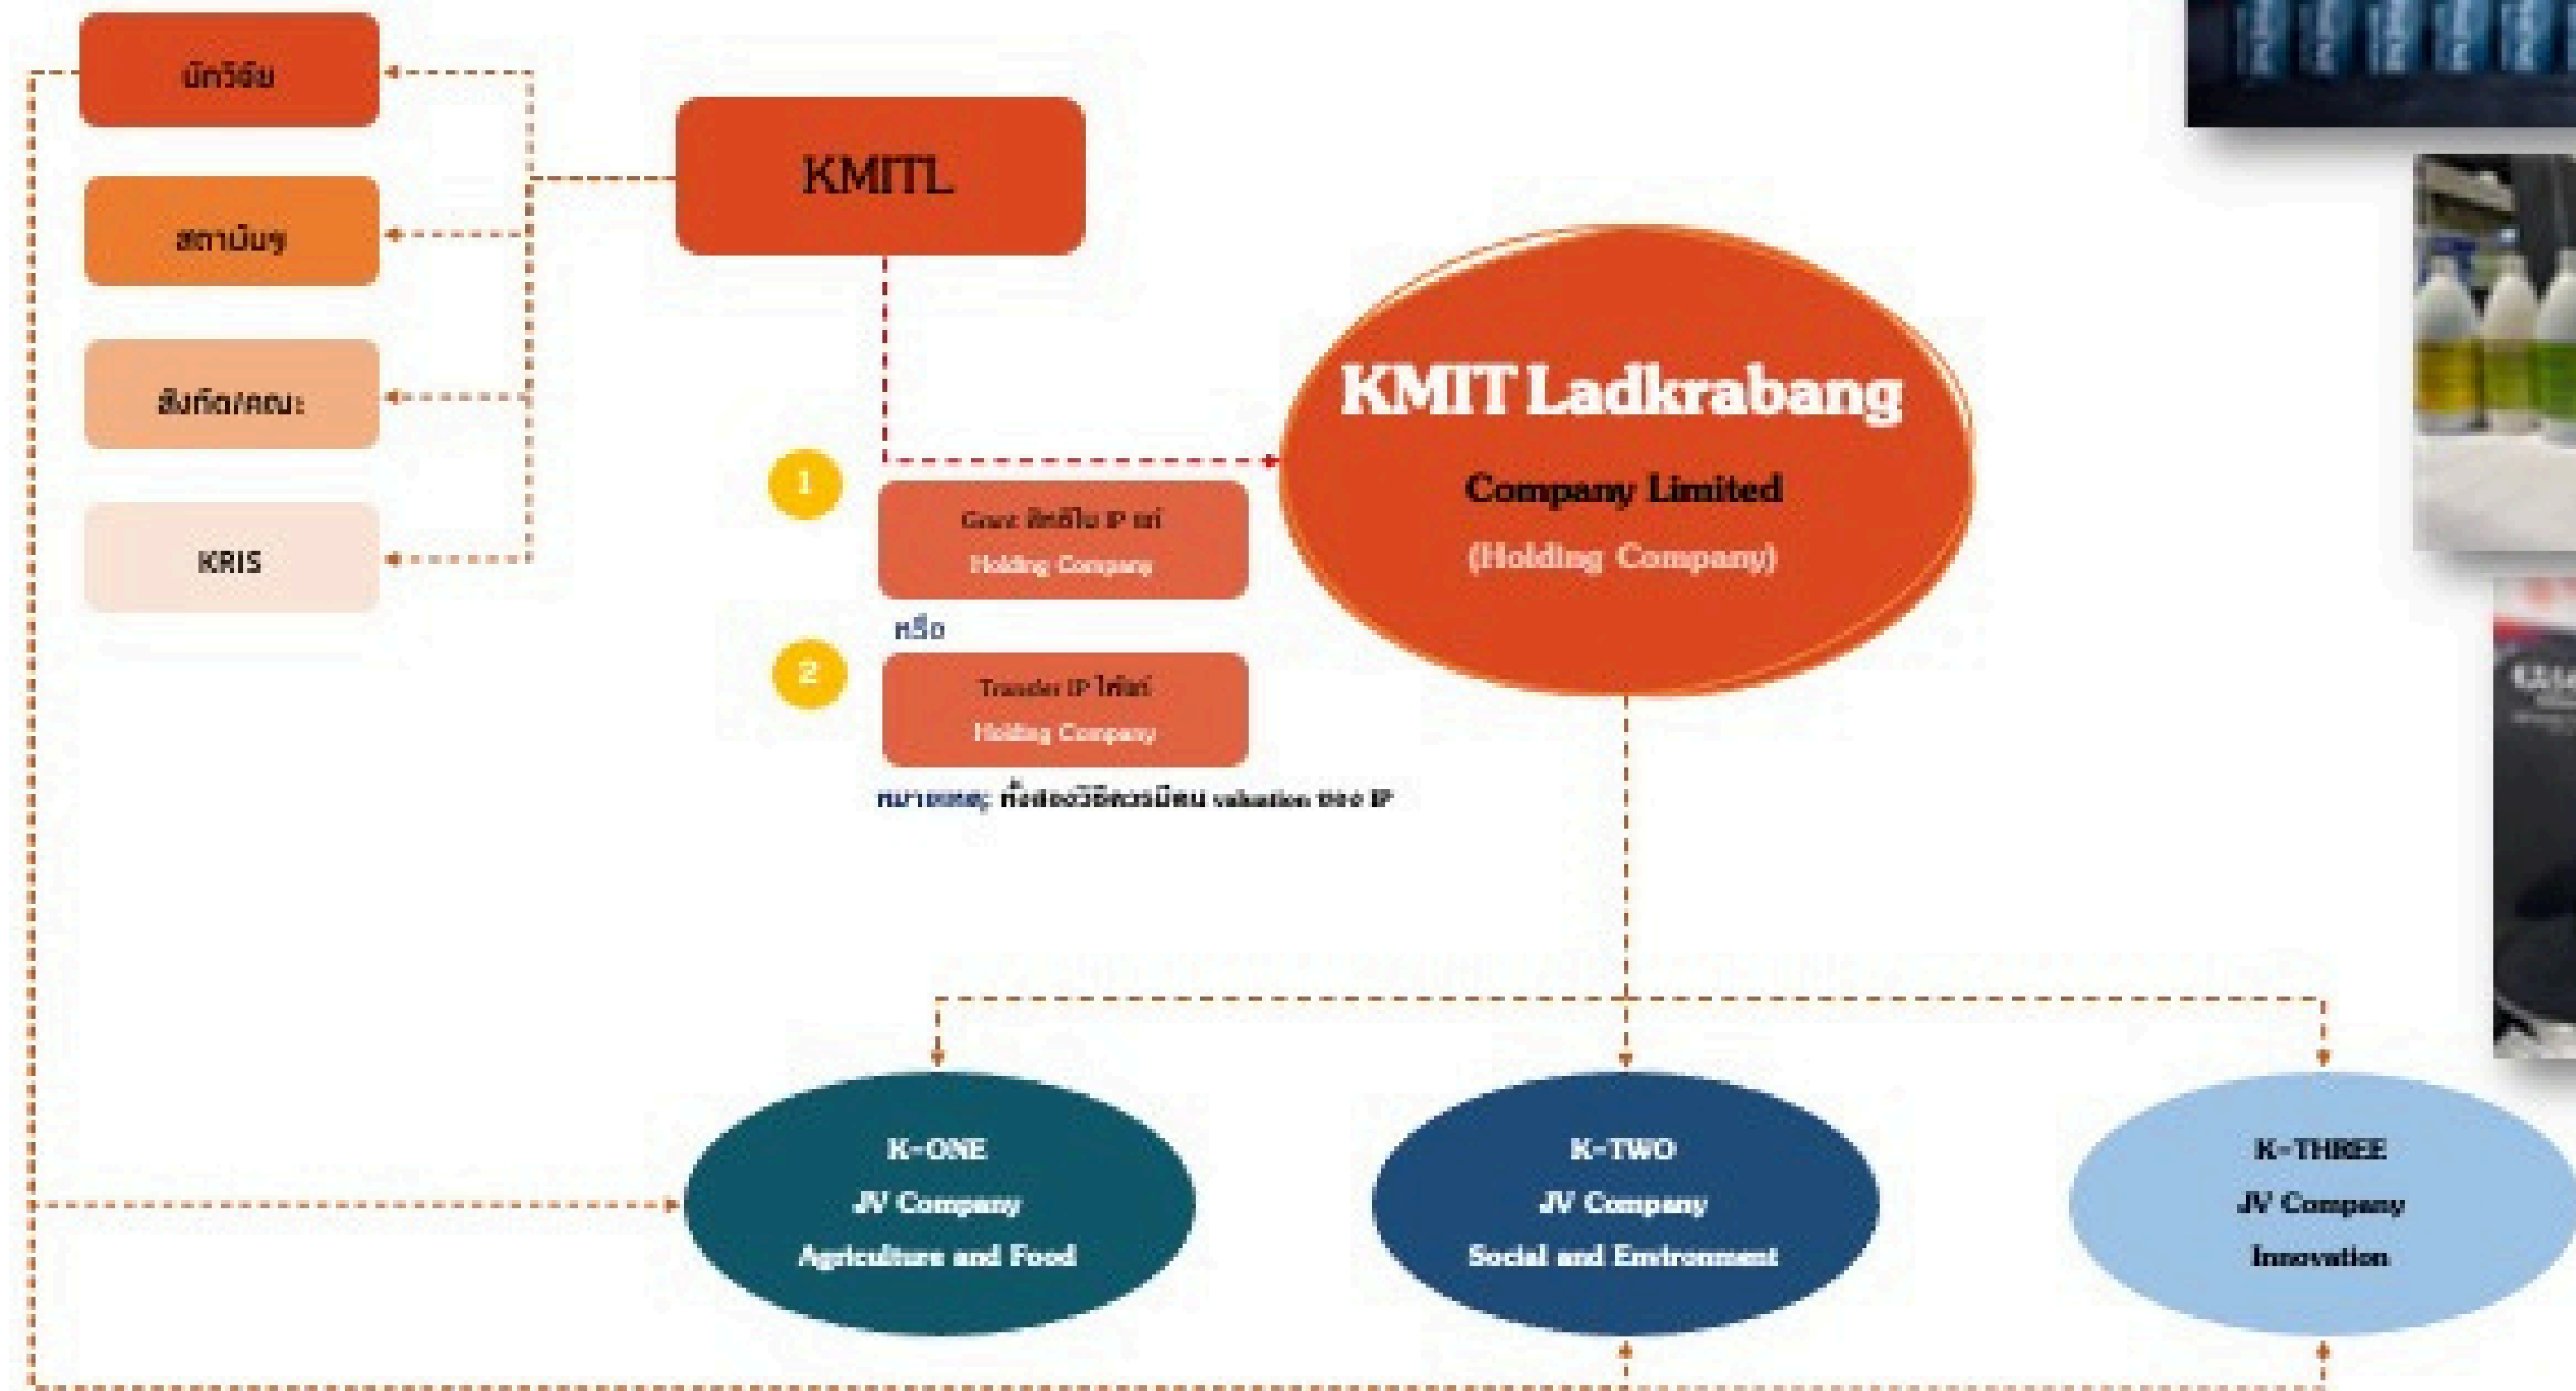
นักวิจัย

สถาบันฯ

สังกัด/คณะ

KRIS

KMITL

1

Grant สิทธิ์ใน IP แก่ Holding Company

หรือ

2

Transfer IP ให้แก่ Holding Company

หมายเหตุ: ทั้งสองวิธีควรมีคน valuation ของ IP

KMIT Ladkrabang

Company Limited

(Holding Company)

K-ONE
JV Company
Agriculture and Food

K-TWO
JV Company
Social and Environment

K-THREE
JV Company
Innovation